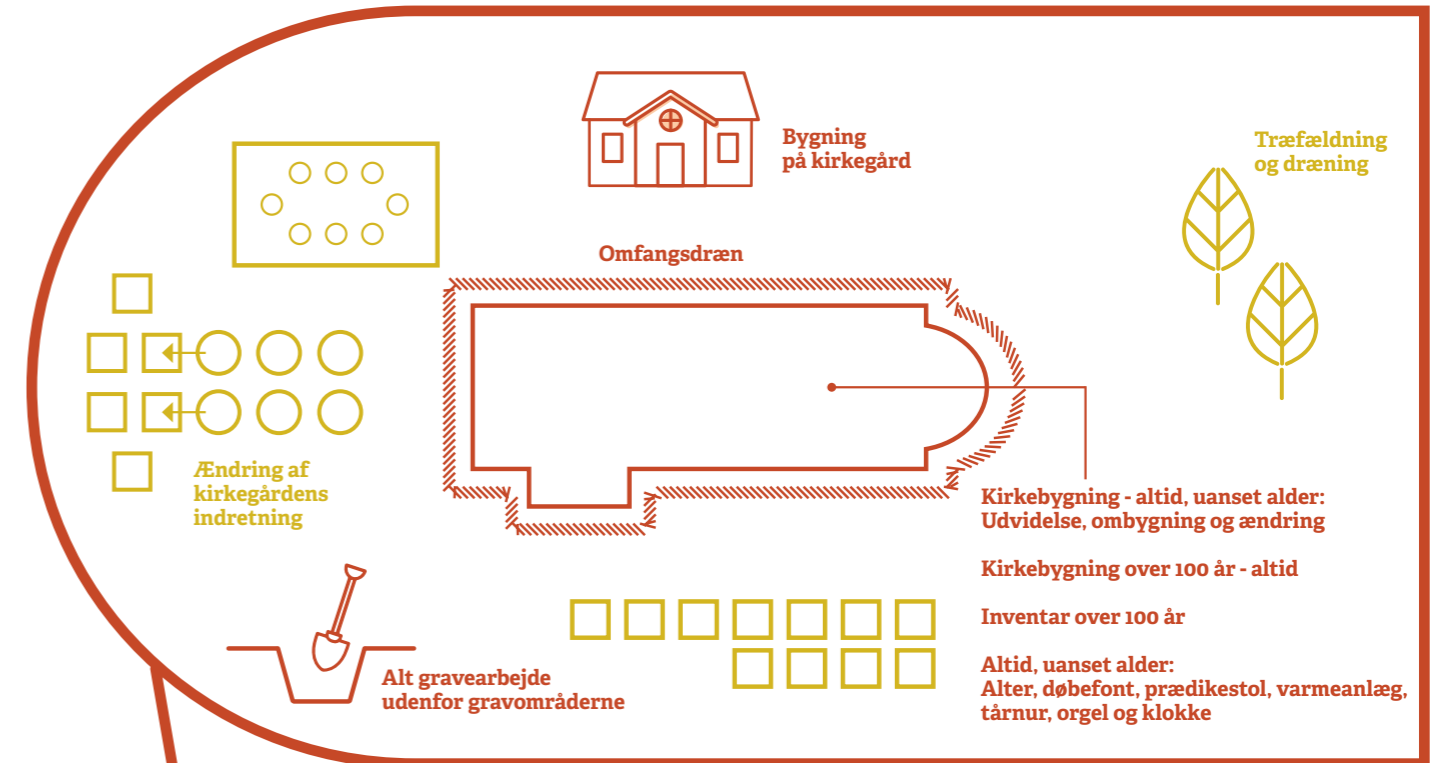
Bygning
på kirkegård

Træfældning
og dræning

Omfangsdræn

Ændring af
kirkegårdens
indretning

Kirkebygning - altid, uanset alder:
Udvidelse, ombygning og ændring

Kirkebygning over 100 år - altid

Inventar over 100 år

Altid, uanset alder:
Alter, døbefont, prædikestol, varmeanlæg,
tårnur, orgel og klokke

Alt gravearbejde
udenfor gravområderne